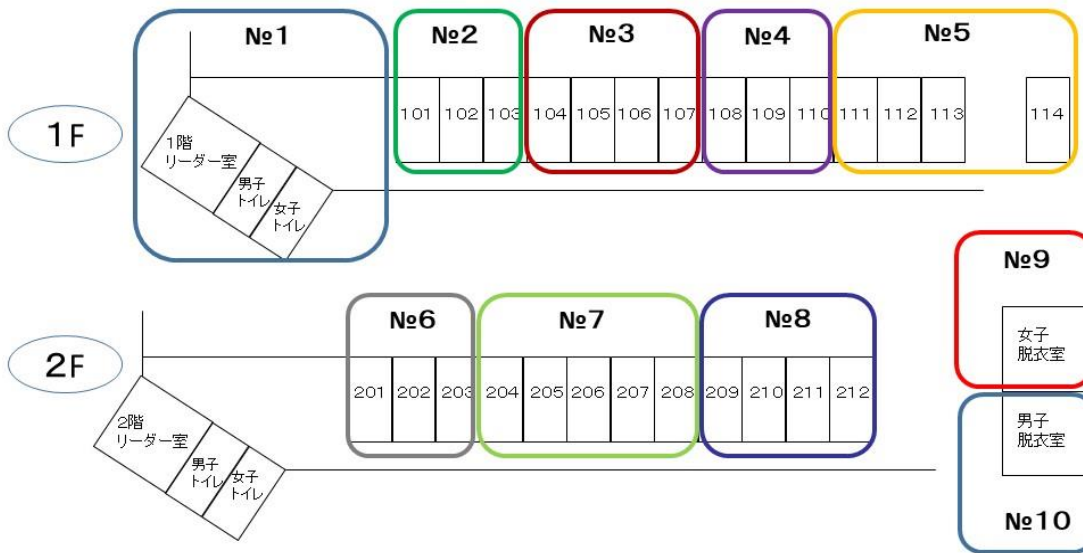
№1
№2
№3
№4
№5

1F

1階
リーダー室
男子
トイレ
女子
トイレ

101 102 103 104 105 106 107 108 109 110 111 112 113 114

№9
女子
脱衣室

2F

№6
№7
№8

2階
リーダー室
男子
トイレ
女子
トイレ

201 202 203 204 205 206 207 208 209 210 211 212

男子
脱衣室
№10